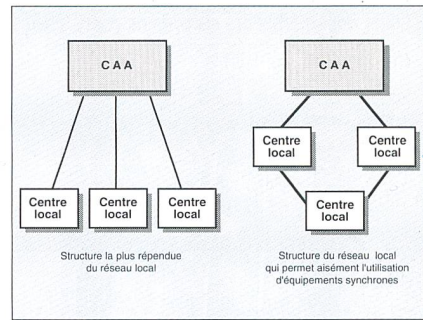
CAA

Centre local

Centre local

Centre local

Structure la plus répendue du réseau local

CAA

Centre local

Centre local

Centre local

Structure du réseau local qui permet aisément l'utilisation d'équipements synchrones